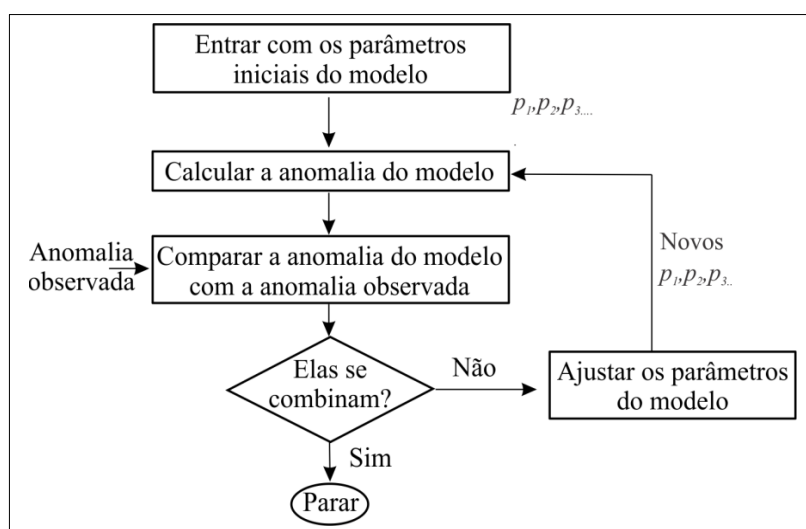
Entrar com os parâmetros iniciais do modelo

$p_1, p_2, p_3....$

Calcular a anomalia do modelo

Anomalia observada

Comparar a anomalia do modelo com a anomalia observada

Novos $p_1, p_2, p_3..$

Elas se combinam?

Não

Ajustar os parâmetros do modelo

Sim

Parar